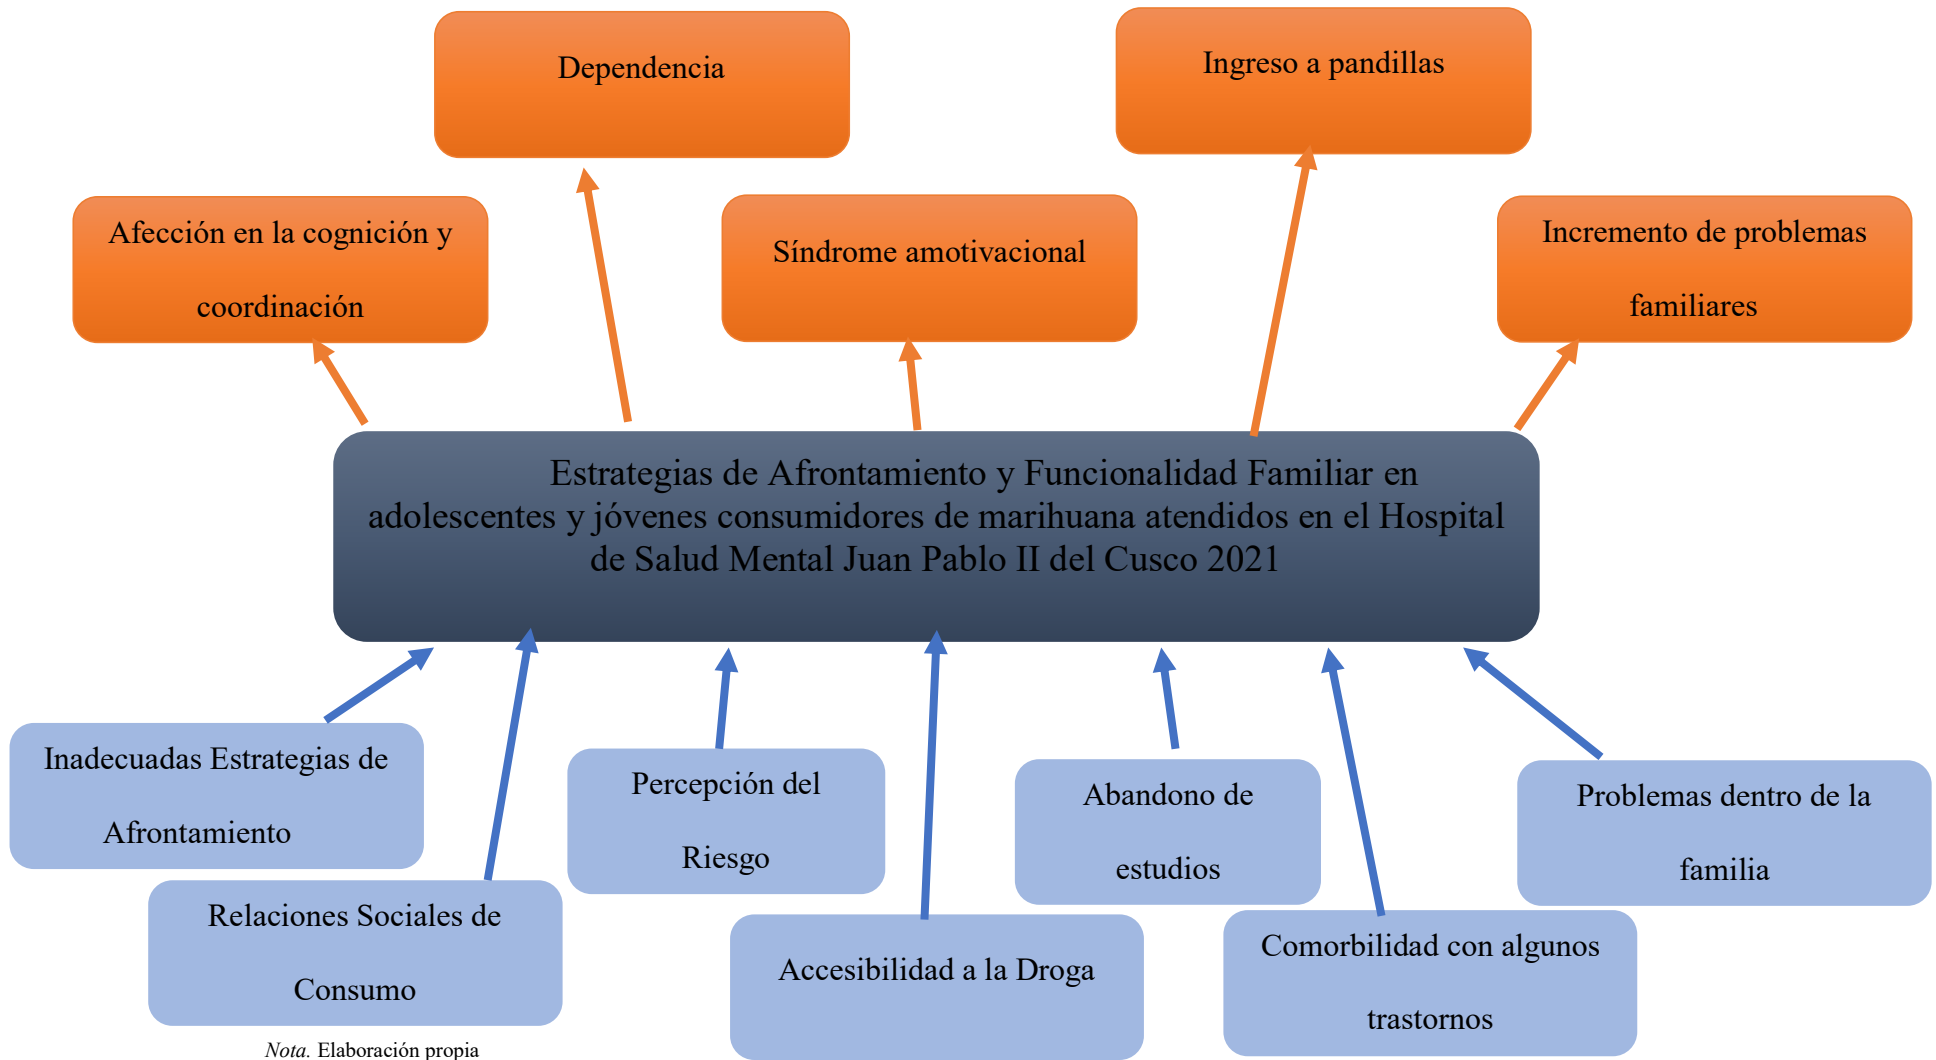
Dependencia

Ingreso a pandillas

Afección en la cognición y coordinación

Síndrome amotivacional

Incremento de problemas familiares

Estrategias de Afrontamiento y Funcionalidad Familiar en adolescentes y jóvenes consumidores de marihuana atendidos en el Hospital de Salud Mental Juan Pablo II del Cusco 2021

Inadecuadas Estrategias de Afrontamiento

Percepción del Riesgo

Abandono de estudios

Problemas dentro de la familia

Relaciones Sociales de Consumo

Accesibilidad a la Droga

Comorbilidad con algunos trastornos

Nota. Elaboración propia